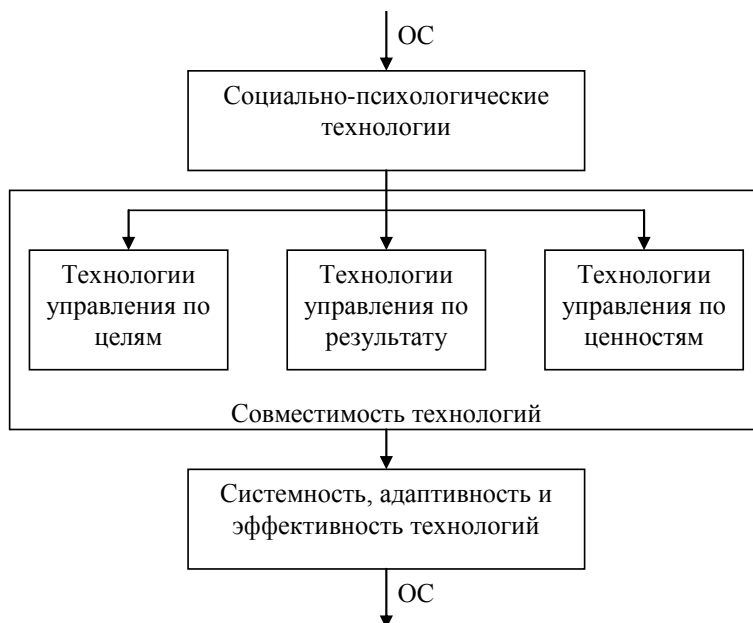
ОС

Социально-психологические технологии

Технологии управления по целям

Технологии управления по результату

Технологии управления по ценностям

Совместимость технологий

Системность, адаптивность и эффективность технологий

ОС